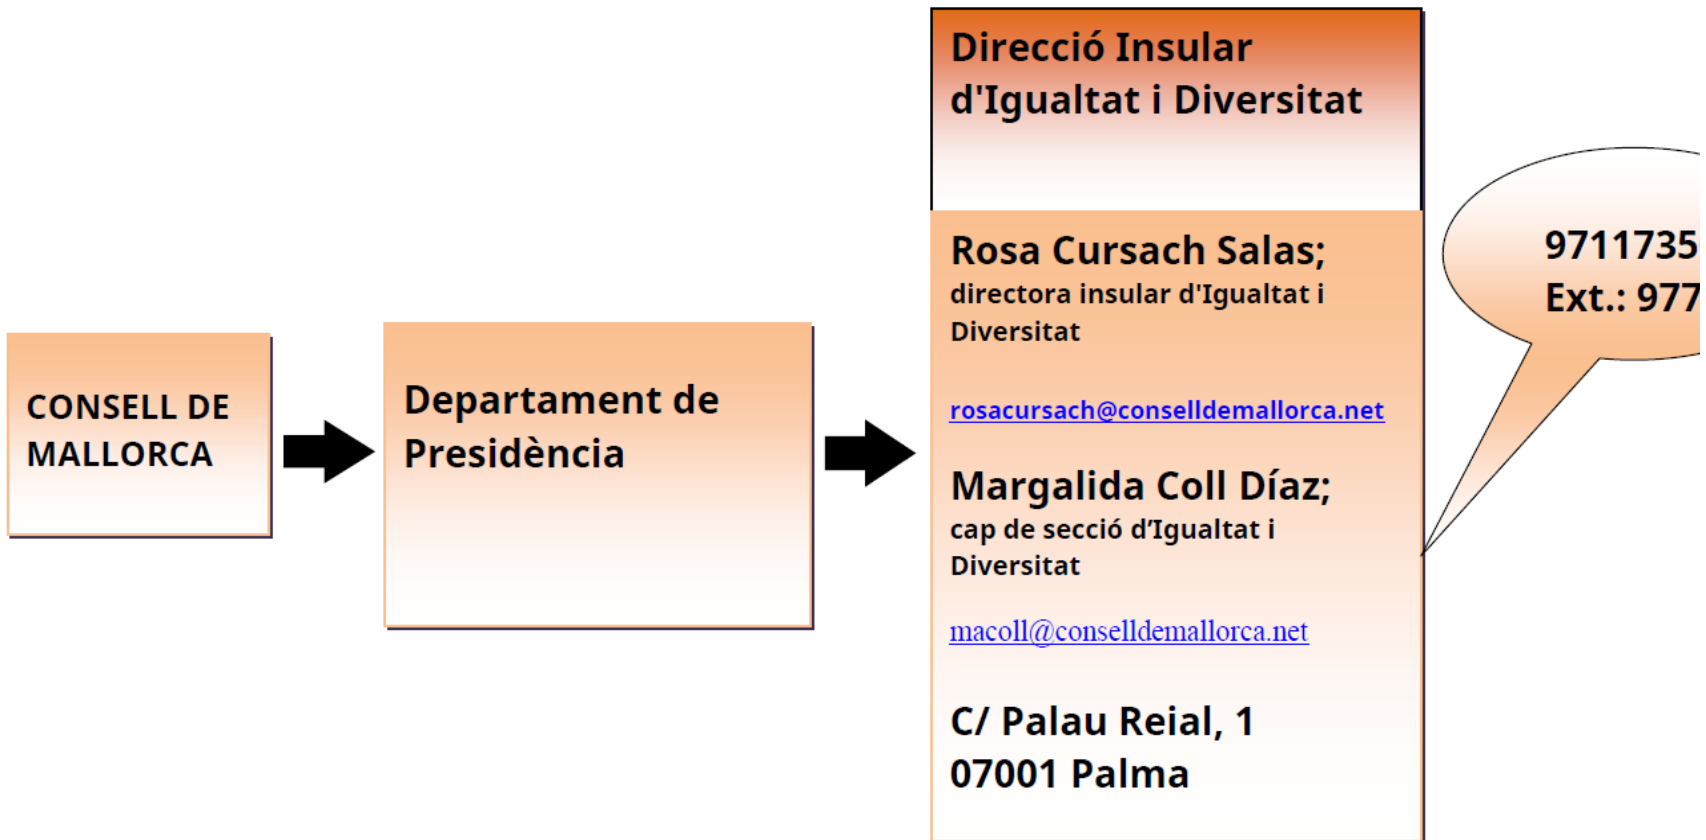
CONSELL DE MALLORCA

Departament de Presidència

Direcció Insular d'Igualtat i Diversitat

Rosa Cursach Salas;
directora insular d'Igualtat i Diversitat

rosacursach@conselldemallorca.net

Margalida Coll Díaz;
cap de secció d'Igualtat i Diversitat

macoll@conselldemallorca.net

C/ Palau Reial, 1
07001 Palma

9711735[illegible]
Ext.: 977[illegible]